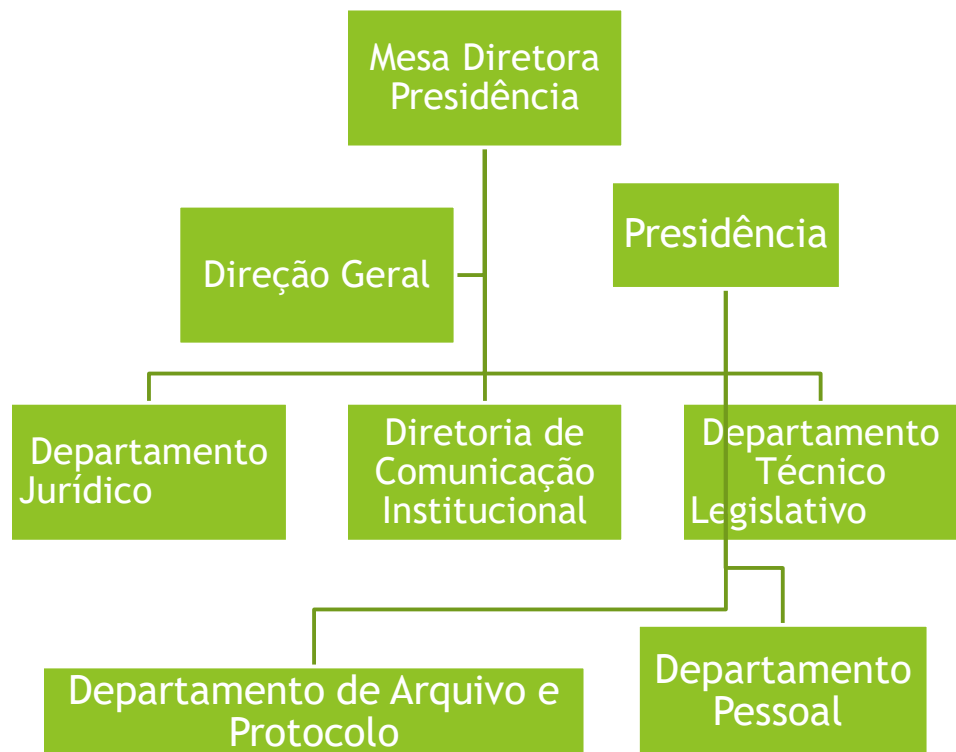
Mesa Diretora Presidência

Direção Geral

Presidência

Departamento Jurídico

Diretoria de Comunicação Institucional

Departamento Técnico Legislativo

Departamento de Arquivo e Protocolo

Departamento Pessoal